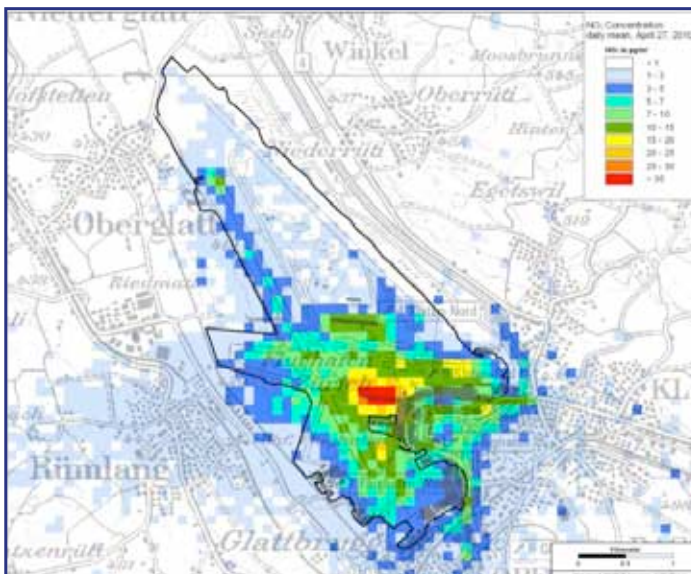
Niederglatt
Winkel
Oberrüti
Hofstetten
Niederrüti
Egetswil
Oberglatt
Riedmatt
Flughafen Zürich
Rümlang
Glattbrugg
KL

$NO_x$ Concentration
daily mean, April 27, 2010
$NO_x$ in ppbv
< 1
1 – 3
3 – 5
5 – 7
7 – 10
10 – 15
15 – 20
20 – 25
25 – 30
> 30

Kilometer
0 0.5 1